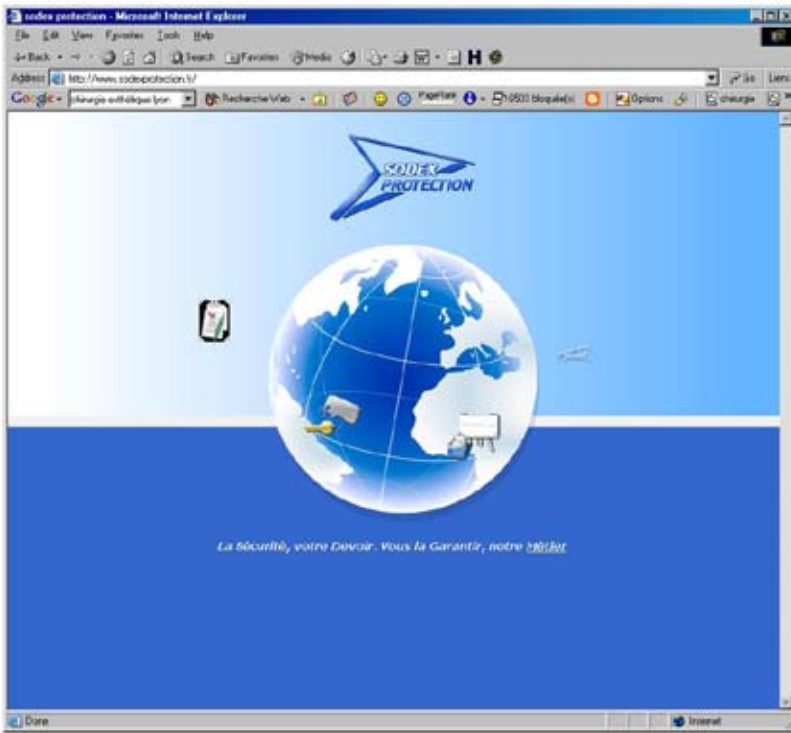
sodex protection - Microsoft Internet Explorer

File Edit View Favorites Tools Help

Back Search Favorites Media H

Address http://www.sodexprotection.fr/ Go Liens

Google chirurgie esthétique lyon Recherche Web PageRank 0503 bloquée(s) Options chirurgie

SODEX PROTECTION

La Sécurité, votre Devoir. Vous la Garantir, notre Métier

Done Internet